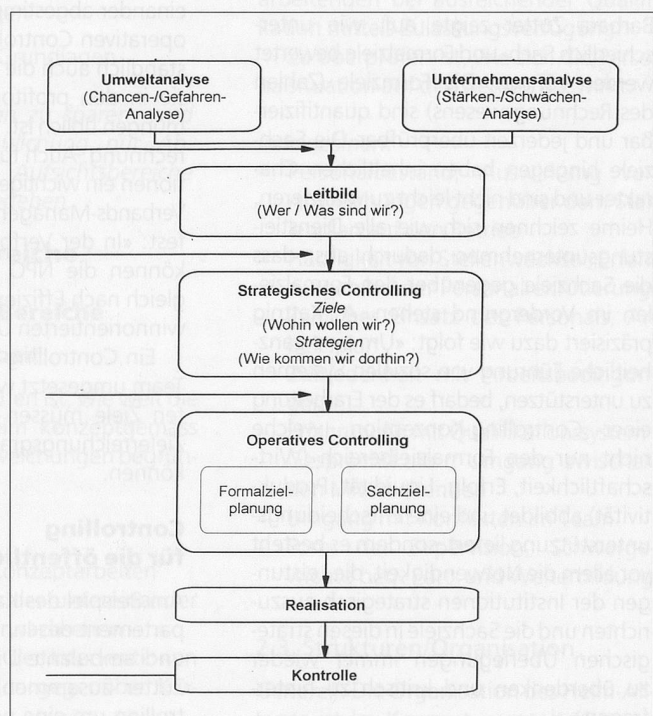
Umweltanalyse
(Chancen-/Gefahren-Analyse)

Unternehmensanalyse
(Stärken-/Schwächen-Analyse)

Leitbild
(Wer / Was sind wir?)

Strategisches Controlling
*Ziele*
(Wohin wollen wir?)
*Strategien*
(Wie kommen wir dorthin?)

Operatives Controlling

Formalzielplanung

Sachzielplanung

Realisation

Kontrolle